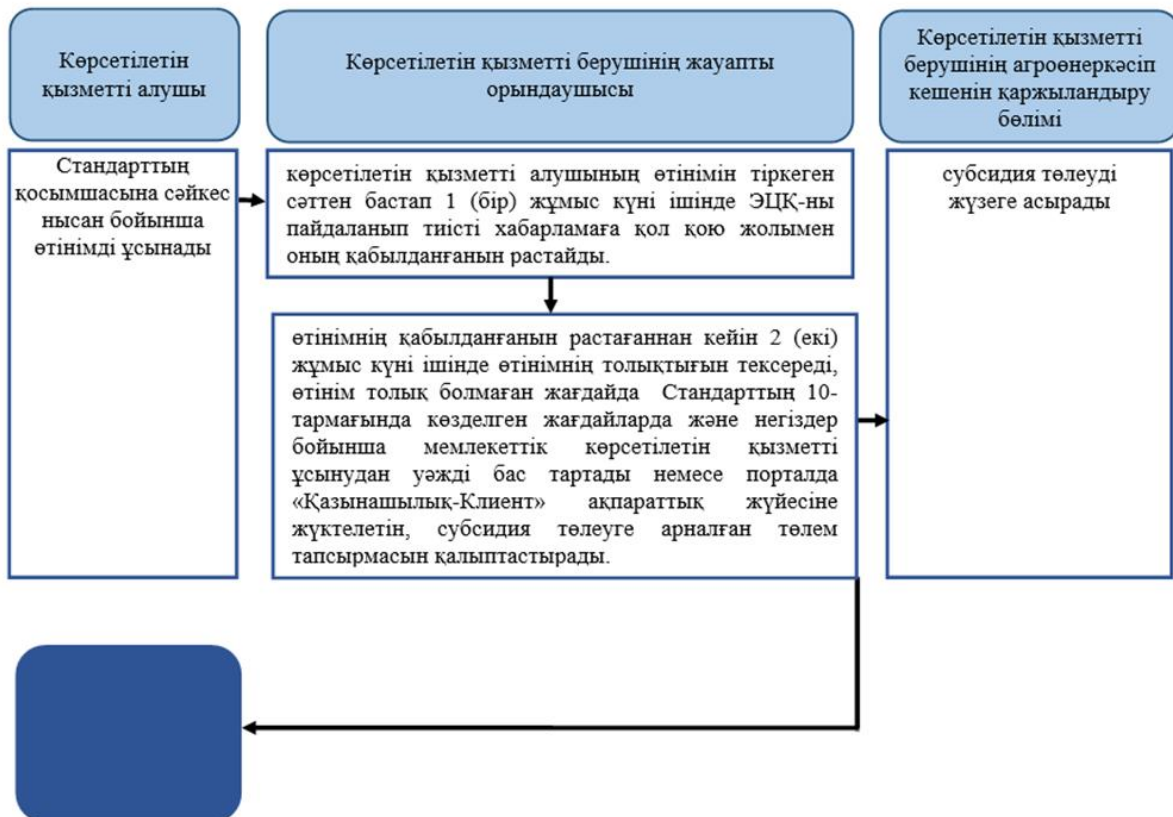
Көрсетілетін қызметті алушы

Көрсетілетін қызметті берушінің жауапты орындаушысы

Көрсетілетін қызметті берушінің агроөнеркәсіп кешенін қаржыландыру бөлімі

Стандарттың қосымшасына сәйкес нысан бойынша өтінімді ұсынады

көрсетілетін қызметті алушының өтінімін тіркеген сәттен бастап 1 (бір) жұмыс күні ішінде ЭЦҚ-ны пайдаланып тиісті хабарламаға қол қою жолымен оның қабылданғанын растайды.

субсидия төлеуді жүзеге асырады

өтінімнің қабылданғанын растағаннан кейін 2 (екі) жұмыс күні ішінде өтінімнің толықтығын тексереді, өтінім толық болмаған жағдайда Стандарттың 10-тармағында көзделген жағдайларда және негіздер бойынша мемлекеттік көрсетілетін қызметті ұсынудан уәжді бас тартады немесе порталда «Қазынашылық-Клиент» ақпараттық жүйесіне жүктелетін, субсидия төлеуге арналған төлем тапсырмасын қалыптастырады.